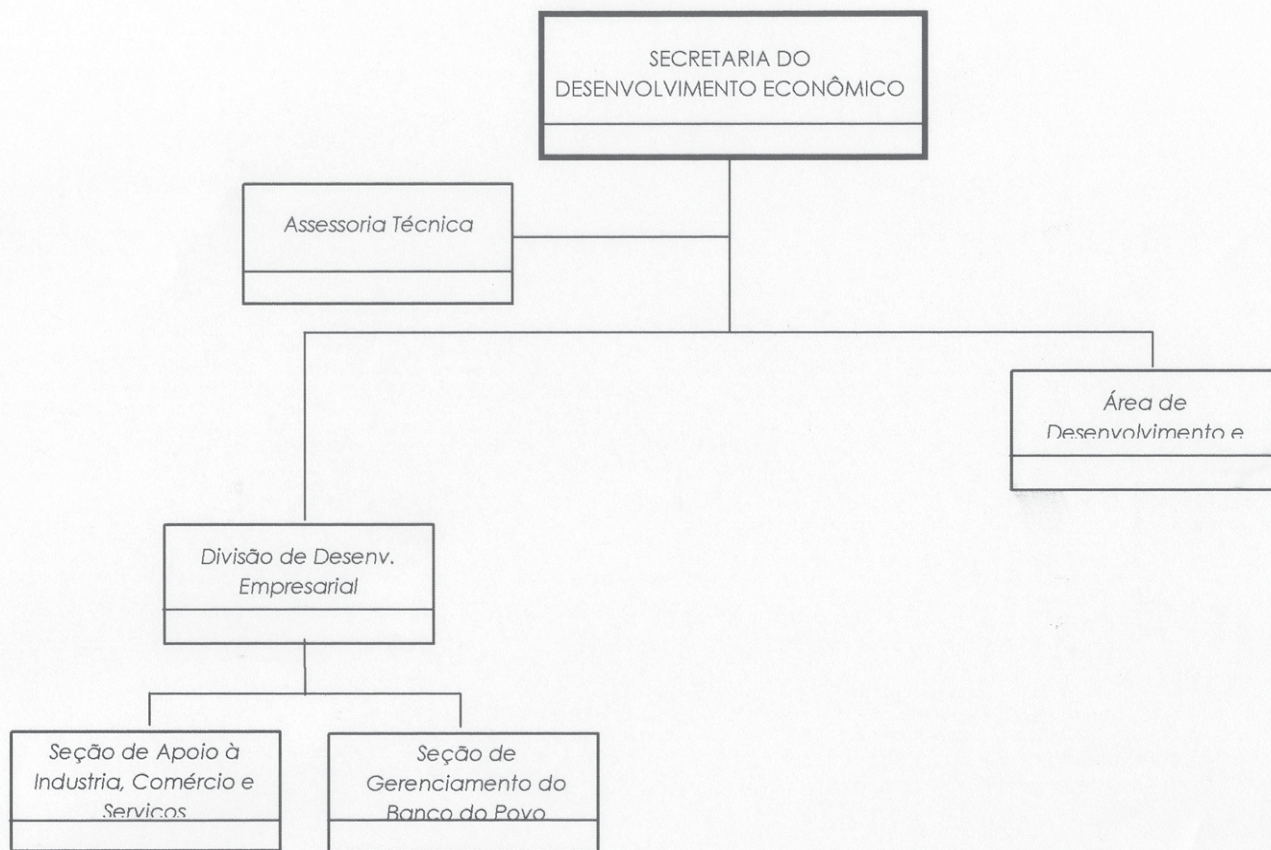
SECRETARIA DO DESENVOLVIMENTO ECONÔMICO

Assessoria Técnica

Área de Desenvolvimento e

Divisão de Desenv. Empresarial

Seção de Apoio à Industria, Comércio e Servicos

Seção de Gerenciamento do Banco do Povo